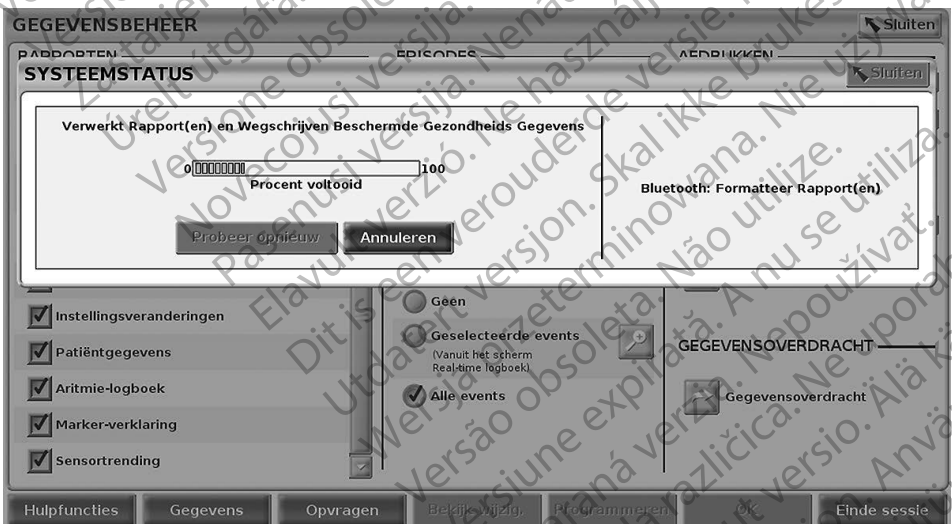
GEGEVENSBEHEER
Sluiten
RAPPORTEN
EPISODES
AFDRUKKEN
SYSTEEMSTATUS
Sluiten
Verwerkt Rapport(en) en Wegschrijven Beschermde Gezondheids Gegevens
0
100
Procent voltooid
Bluetooth: Formatteer Rapport(en)
Probeer opnieuw
Annuleren
Instellingsveranderingen
Patiëntgegevens
Aritmie-logboek
Marker-verklaring
Sensortrending
Geen
Geselecteerde events
(Vanuit het scherm Real-time logboek)
Alle events
GEGEVENSOVERDRACHT
Gegevensoverdracht
Hulpfuncties
Gegevens
Opvragen
Bekijk wijzig.
Programmeren
OK
Einde sessie

Zastaralá verze. Nepoužívat. Version obsolète. Ne pas utiliser. Elavult verzió. Ne használja! Pasenusi versija. Nenaudokite. Novecojusi versija. Neizmantot. Versione obsoleta. Non utilizzare. Dit is een verouderde versie. Niet gebruiken. Utdatert versjon. Skal ikke brukes. Wersja przeterminowana. Nie używać. Versão obsoleta. Não utilize. Versiune expirată. A nu se utiliza. Zastaraná verzia. Nepoužívať. Zastarela različica. Ne uporabite. Vanhentunut versio. Älä käytä. Föråldrad version. Använd ej. Úrelt útgáfa. Notið ekki.